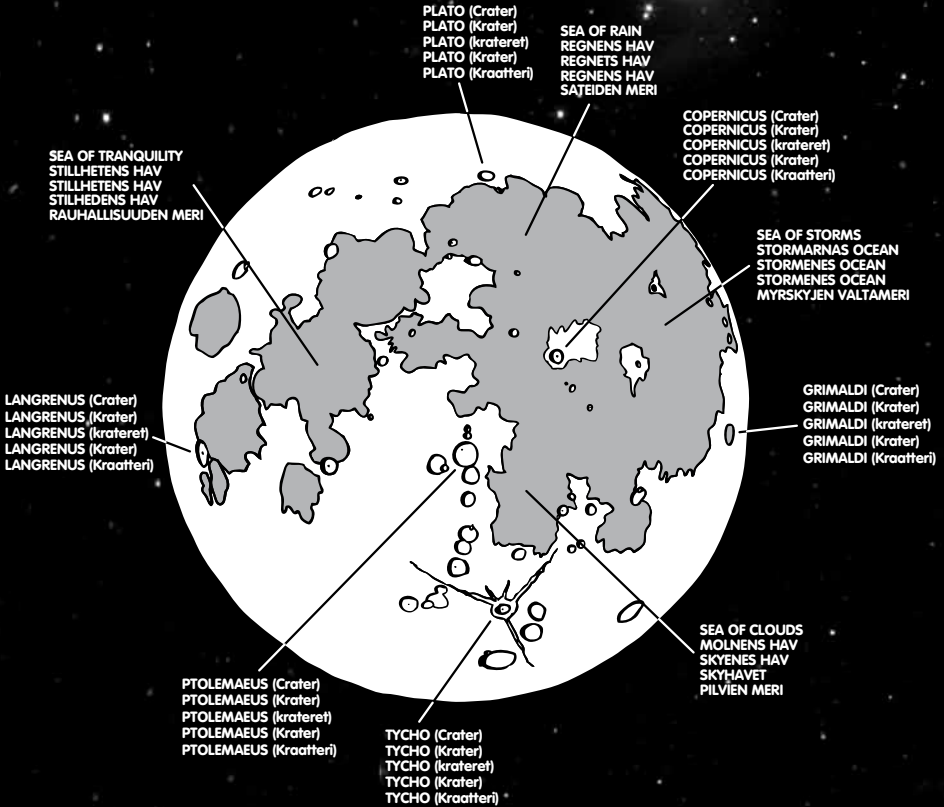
PLATO (Crater)
PLATO (Krater)
PLATO (krateret)
PLATO (Krater)
PLATO (Kraatteri)

SEA OF RAIN
REGNENS HAV
REGNETS HAV
REGNENS HAV
SATEIDEN MERI

COPERNICUS (Crater)
COPERNICUS (Krater)
COPERNICUS (krateret)
COPERNICUS (Krater)
COPERNICUS (Kraatteri)

SEA OF TRANQUILITY
STILLHETENS HAV
STILLHETENS HAV
STILHEDENS HAV
RAUHALLISUUDEN MERI

SEA OF STORMS
STORMARNAS OCEAN
STORMENES OCEAN
STORMENES OCEAN
MYRSKYJEN VALTAMERI

LANGRENUS (Crater)
LANGRENUS (Krater)
LANGRENUS (krateret)
LANGRENUS (Krater)
LANGRENUS (Kraatteri)

GRIMALDI (Crater)
GRIMALDI (Krater)
GRIMALDI (krateret)
GRIMALDI (Krater)
GRIMALDI (Kraatteri)

SEA OF CLOUDS
MOLNENS HAV
SKYENES HAV
SKYHAVET
PILVIEN MERI

PTOLEMAEUS (Crater)
PTOLEMAEUS (Krater)
PTOLEMAEUS (krateret)
PTOLEMAEUS (Krater)
PTOLEMAEUS (Kraatteri)

TYCHO (Crater)
TYCHO (Krater)
TYCHO (krateret)
TYCHO (Krater)
TYCHO (Kraatteri)